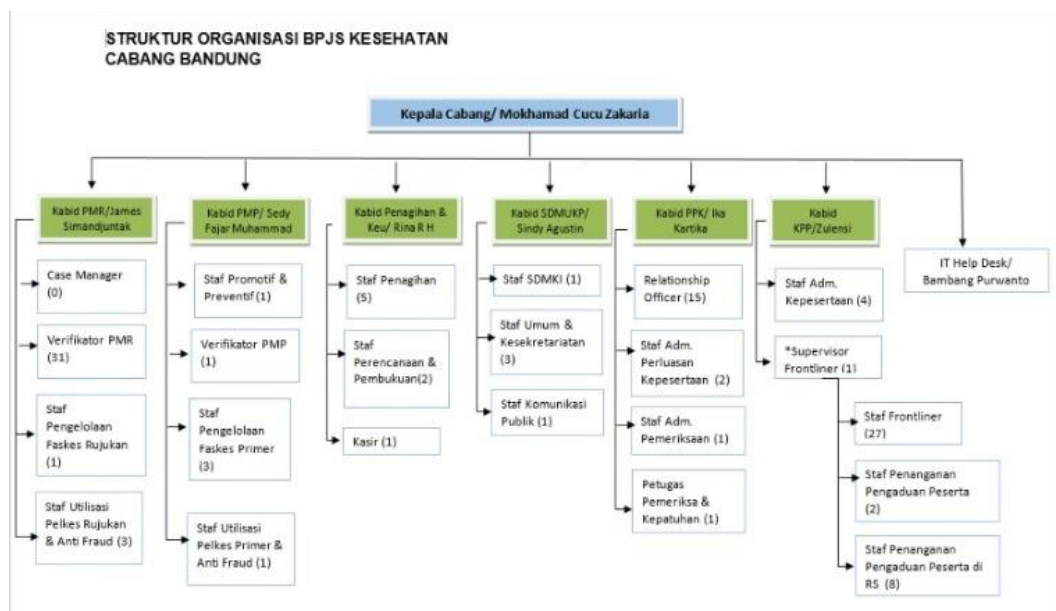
STRUKTUR ORGANISASI BPJS KESEHATAN
CABANG BANDUNG

Kepala Cabang/ Mokhamad Cucu Zakaria

Kabid PMR/James Simandjuntak

Case Manager (0)

Verifikator PMR (31)

Staf Pengelolaan Faskes Rujukan (1)

Staf Utilisasi Pelkes Rujukan & Anti Fraud (3)

Kabid PMP/ Sedy Fajar Muhammad

Staf Promotif & Preventif (1)

Verifikator PMP (1)

Staf Pengelolaan Faskes Primer (3)

Staf Utilisasi Pelkes Primer & Anti Fraud (1)

Kabid Penagihan & Keu/ Rina R H

Staf Penagihan (5)

Staf Perencanaan & Pembukuan(2)

Kasir (1)

Kabid SDMUKP/ Sindy Agustin

Staf SDMKI (1)

Staf Umum & Kesekretariatan (3)

Staf Komunikasi Publik (1)

Kabid PPK/ Ika Kartika

Relationship Officer (15)

Staf Adm. Perluasan Kepesertaan (2)

Staf Adm. Pemeriksaan (1)

Petugas Pemeriksa & Kepatuhan (1)

Kabid KPP/Zulensi

Staf Adm. Kepesertaan (4)

*Supervisor Frontliner (1)

Staf Frontliner (27)

Staf Penanganan Pengaduan Peserta (2)

Staf Penanganan Pengaduan Peserta di RS (8)

IT Help Desk/ Bambang Purwanto